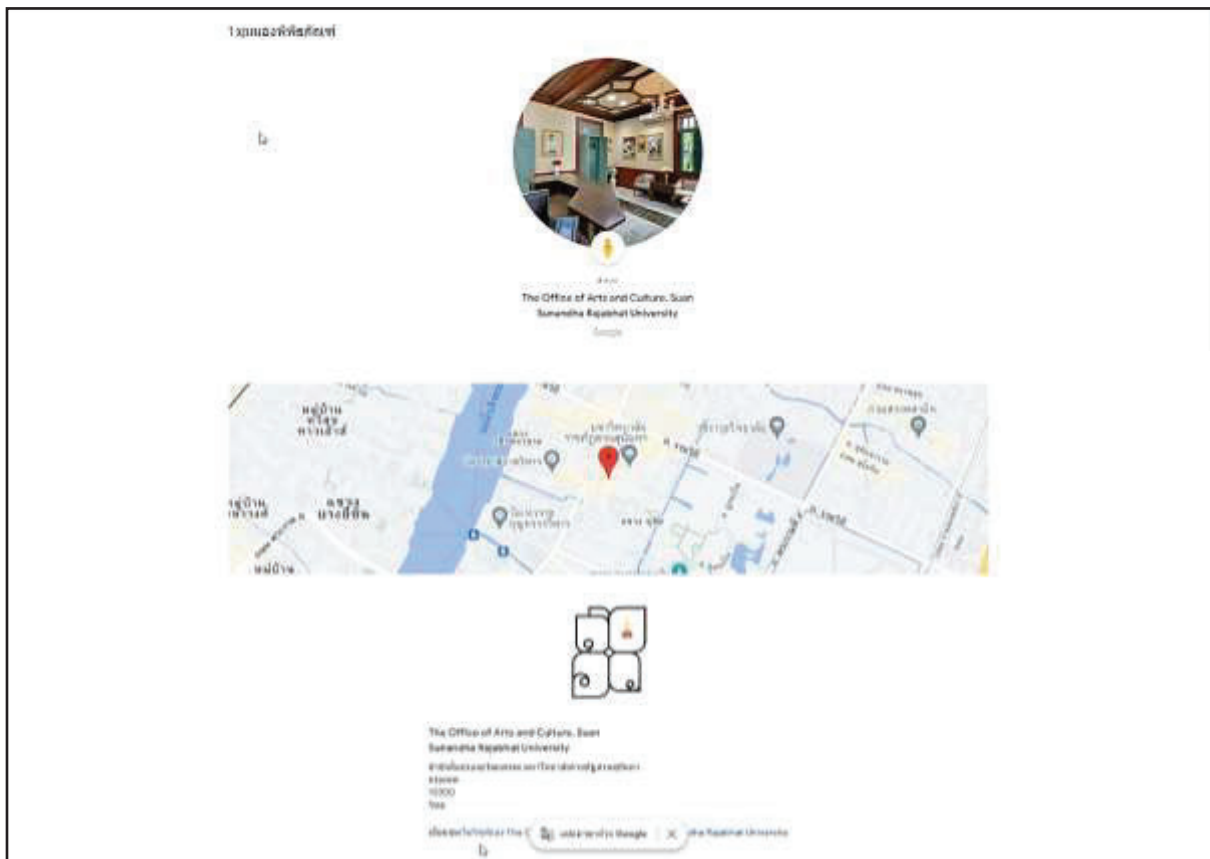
ไวรูปมองพิพิธภัณฑ์

The Office of Arts and Culture, Suan Sunandha Rajabhat University

Google

หมู่บ้าน

บางซื่อ

ถ.ราชวิถี

The Office of Arts and Culture, Suan Sunandha Rajabhat University

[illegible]

10300

ไทย

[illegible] The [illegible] แปลภาษาด้วย Google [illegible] ha Rajabhat University